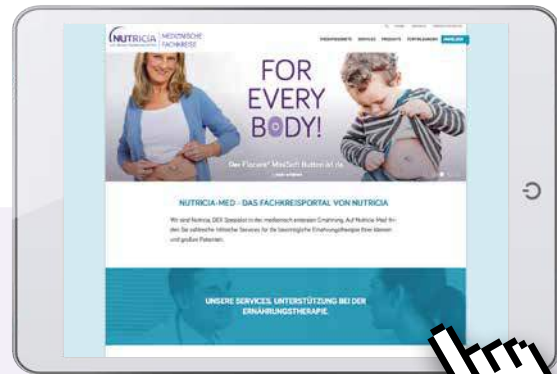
NUTRICIA MEDIZINISCHE FACHKREISE

FOR EVERY BODY!

Der Flocare® MiniTech Button ist da.

NUTRICIA MED - DAS FACHKREISPORTAL VON NUTRICIA

Wir sind Nutricia, DER Spezialist in der medizinisch enteralen Ernährung. Auf Nutricia Med finden Sie zahlreiche hilfreiche Services für die bestmögliche Ernährungstherapie Ihrer kleinen und großen Patienten.

UNSERE SERVICES. UNTERSTÜTZUNG BEI DER ERNÄHRUNGSTHERAPIE.